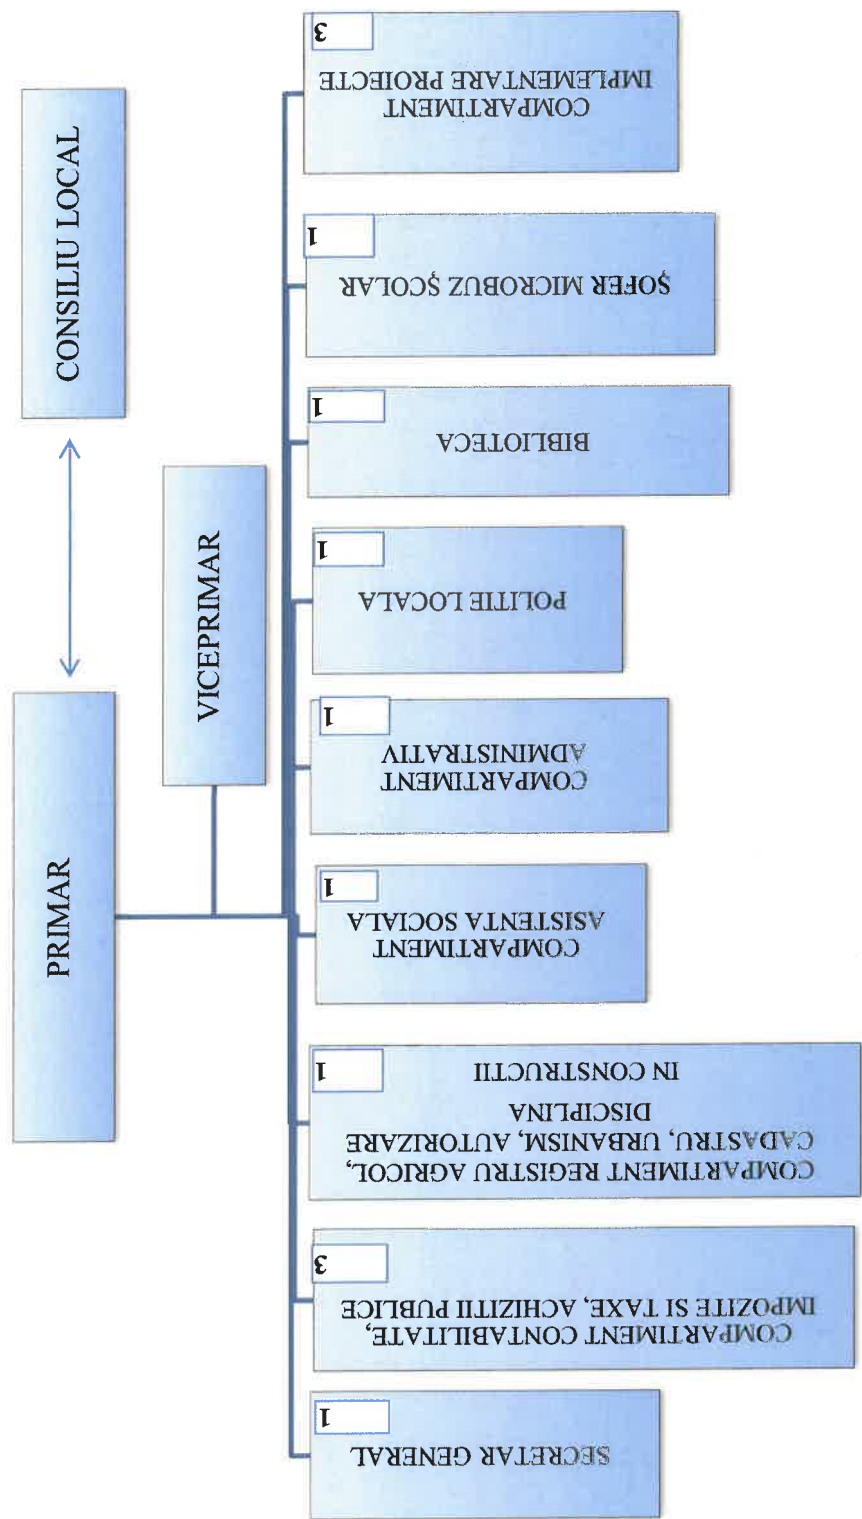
CONSILIU LOCAL

PRIMAR

VICEPRIMAR

SECRETAR GENERAL
1

COMPARTIMENT CONTABILITATE, IMPOZITE SI TAXE, ACHIZITII PUBLICE
3

COMPARTIMENT REGISTRU AGRICOL, CADASTRU, URBANISM, AUTORIZARE DISCIPLINA IN CONSTRUCTII
1

COMPARTIMENT ASISTENTA SOCIALA
1

COMPARTIMENT ADMINISTRATIV
1

POLITIE LOCALA
1

BIBLIOTECA
1

ŞOFER MICROBUZ ŞCOLAR
1

COMPARTIMENT IMPLEMENTARE PROIECTE
3